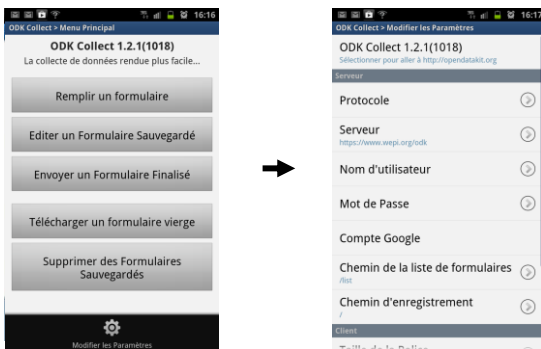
16:16
ODK Collect > Menu Principal
ODK Collect 1.2.1(1018)
La collecte de données rendue plus facile...

Remplir un formulaire

Editer un Formulaire Sauvegardé

Envoyer un Formulaire Finalisé

Télécharger un formulaire vierge

Supprimer des Formulaires Sauvegardés

Modifier les Paramètres

16:17
ODK Collect > Modifier les Paramètres
ODK Collect 1.2.1(1018)
Sélectionner pour aller à http://opendatakit.org
Serveur
Protocole
Serveur
https://www.wepi.org/odk
Nom d'utilisateur
Mot de Passe
Compte Google
Chemin de la liste de formulaires
/list
Chemin d'enregistrement
/
Client
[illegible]